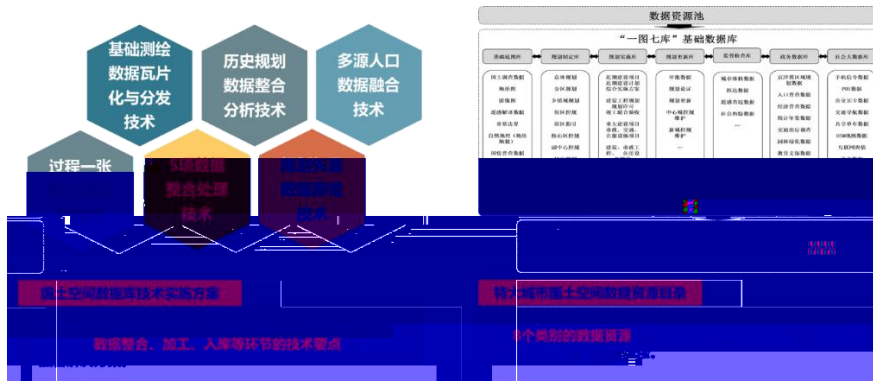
基础测绘数据瓦片化与分发技术

历史规划数据整合分析技术

多源人口数据融合技术

过程一张

5级数据整合处理技术

数据资源池

"一图七库"基础数据库

基础底图库

规划审定库

规划实施库

规划更新库

监督检查库

政务数据库

社会大数据库

国土调查数据

航拍图

影像图

遥感解译数据

地形图

自然地理（地貌数据）

国情普查数据

总体规划

分区规划

控制性规划

详细规划

专项规划

国土空间数据治理技术实施方案

数据整合、加工、入库等环节的技术要点

特大城市国土空间数据资源目录

个类别的数据资源